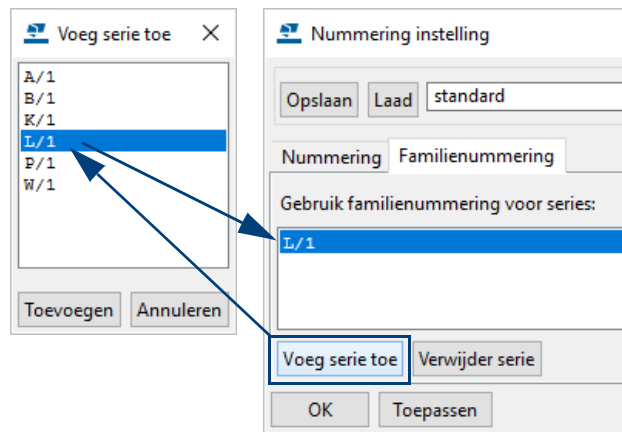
Voeg serie toe ✕

A/1
B/1
K/1
L/1
P/1
W/1

Toevoegen Annuleren

Nummering instelling

Opslaan Laad standard

Nummering Familienummering

Gebruik familienummering voor series:

L/1

Voeg serie toe Verwijder serie

OK Toepassen